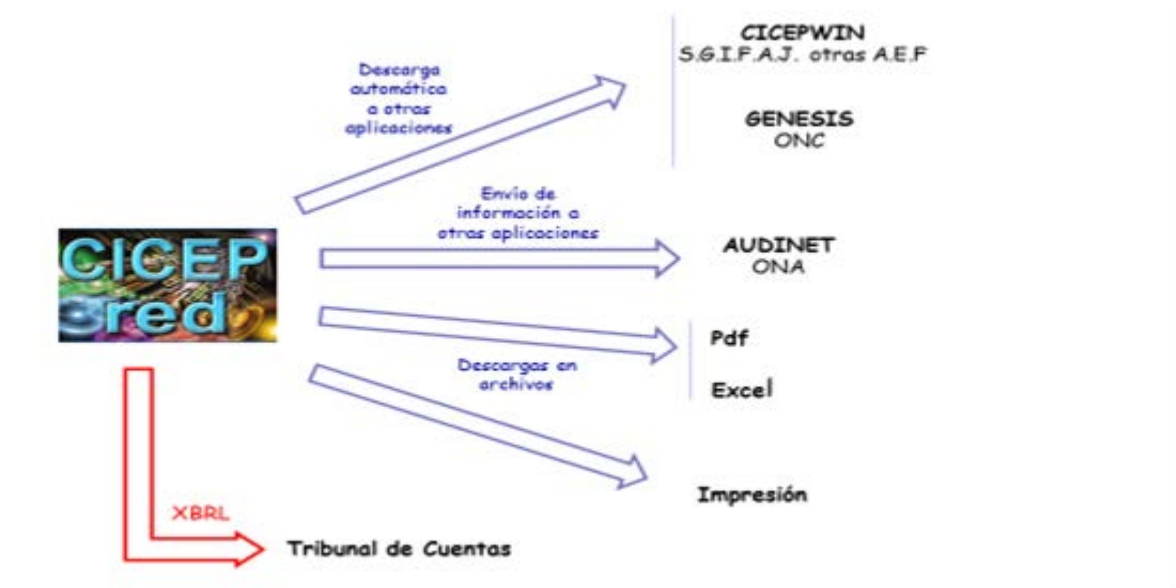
CICEP red

Descarga automática a otras aplicaciones

CICEPWIN
S.G.I.F.A.J. otras A.E.F

GENESIS
ONC

Envío de información a otras aplicaciones

AUDINET
ONA

Descargas en archivos

Pdf

Excel

Impresión

XBRL

Tribunal de Cuentas